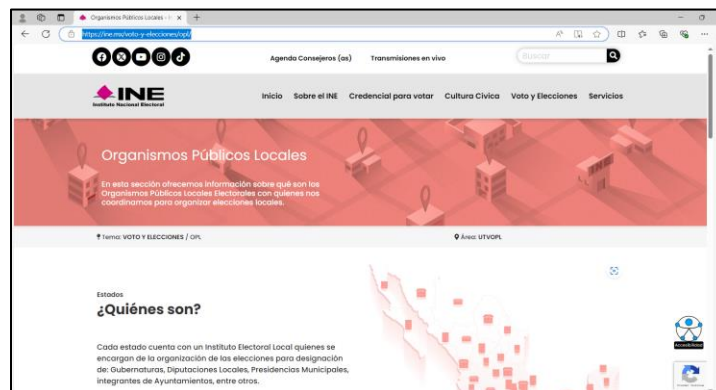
Organismos Públicos Locales – I ×
+
https://ine.mx/voto-y-elecciones/opl/
Agenda Consejeros (as)
Transmisiones en vivo
Buscar
INE
Instituto Nacional Electoral
Inicio
Sobre el INE
Credencial para votar
Cultura Cívica
Voto y Elecciones
Servicios

Organismos Públicos Locales

En esta sección ofrecemos información sobre qué son los Organismos Públicos Locales Electorales con quienes nos coordinamos para organizar elecciones locales.

Tema: VOTO Y ELECCIONES / OPL
Área: UTVOPL

Estados
¿Quiénes son?

Cada estado cuenta con un Instituto Electoral Local quienes se encargan de la organización de las elecciones para designación de: Gubernaturas, Diputaciones Locales, Presidencias Municipales, integrantes de Ayuntamientos, entre otros.

Accesibilidad